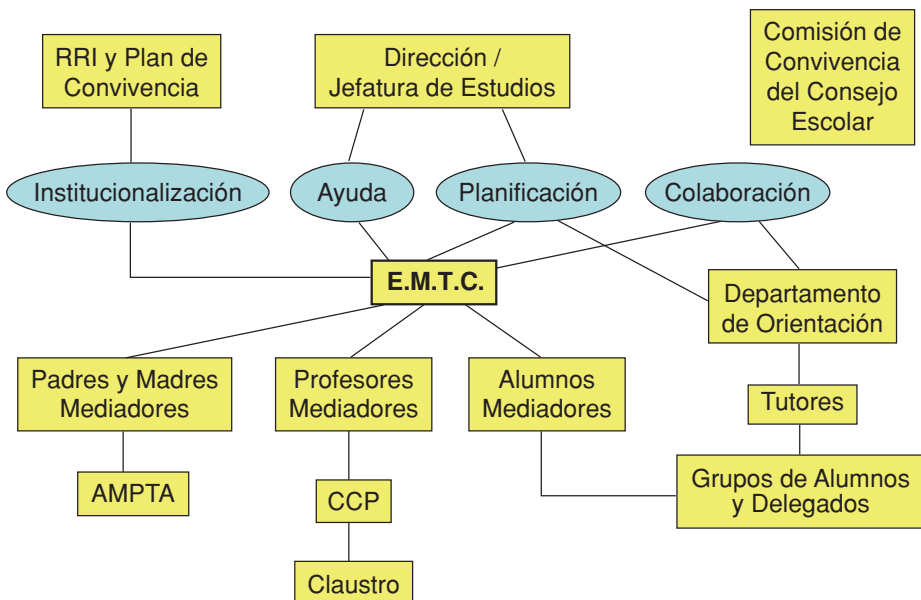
RRI y Plan de Convivencia

Dirección / Jefatura de Estudios

Comisión de Convivencia del Consejo Escolar

Institucionalización

Ayuda

Planificación

Colaboración

E.M.T.C.

Departamento de Orientación

Padres y Madres Mediadores

Profesores Mediadores

Alumnos Mediadores

Tutores

AMPTA

CCP

Grupos de Alumnos y Delegados

Claustro